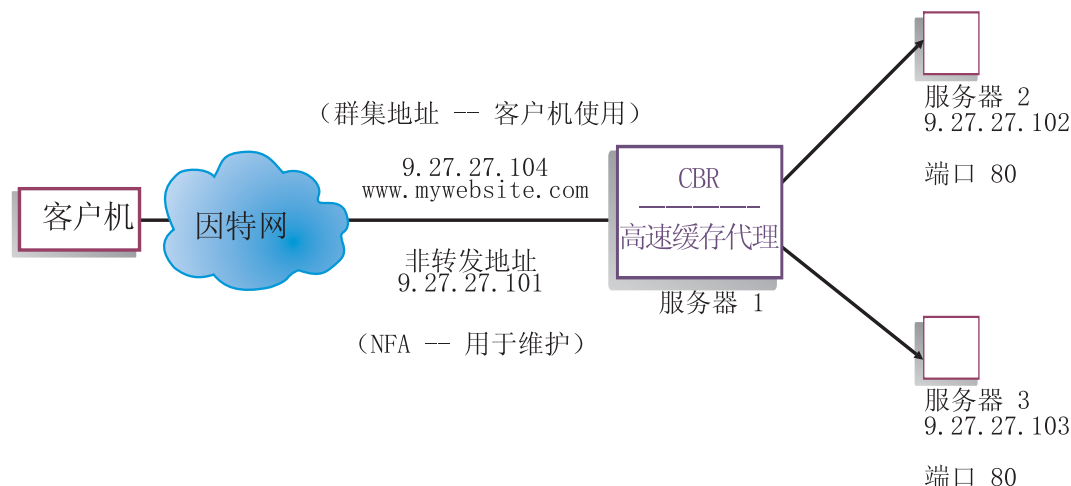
客户机

因特网

（群集地址 -- 客户机使用）

9.27.27.104
www.mywebsite.com

非转发地址
9.27.27.101

（NFA -- 用于维护）

CBR
高速缓存代理

服务器 1

服务器 2
9.27.27.102

端口 80

服务器 3
9.27.27.103

端口 80